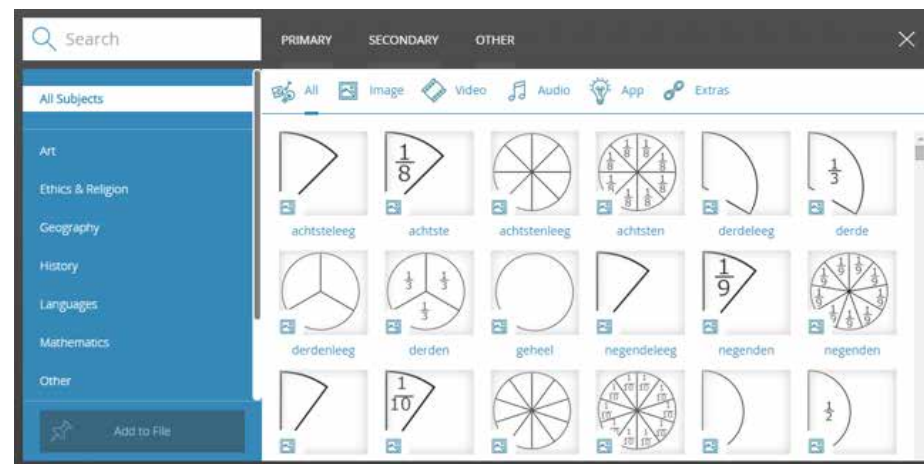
Search

PRIMARY SECONDARY OTHER

All Subjects

Art

Ethics & Religion

Geography

History

Languages

Mathematics

Other

Add to File

All Image Video Audio App Extras

$\frac{1}{8}$

achtsteleeg achtste achtstenleeg achtsten derdeleeg derde

$\frac{1}{3}$

$\frac{1}{9}$

derdenleeg derden geheel negendeleeg negenden negenden

$\frac{1}{10}$

$\frac{1}{2}$